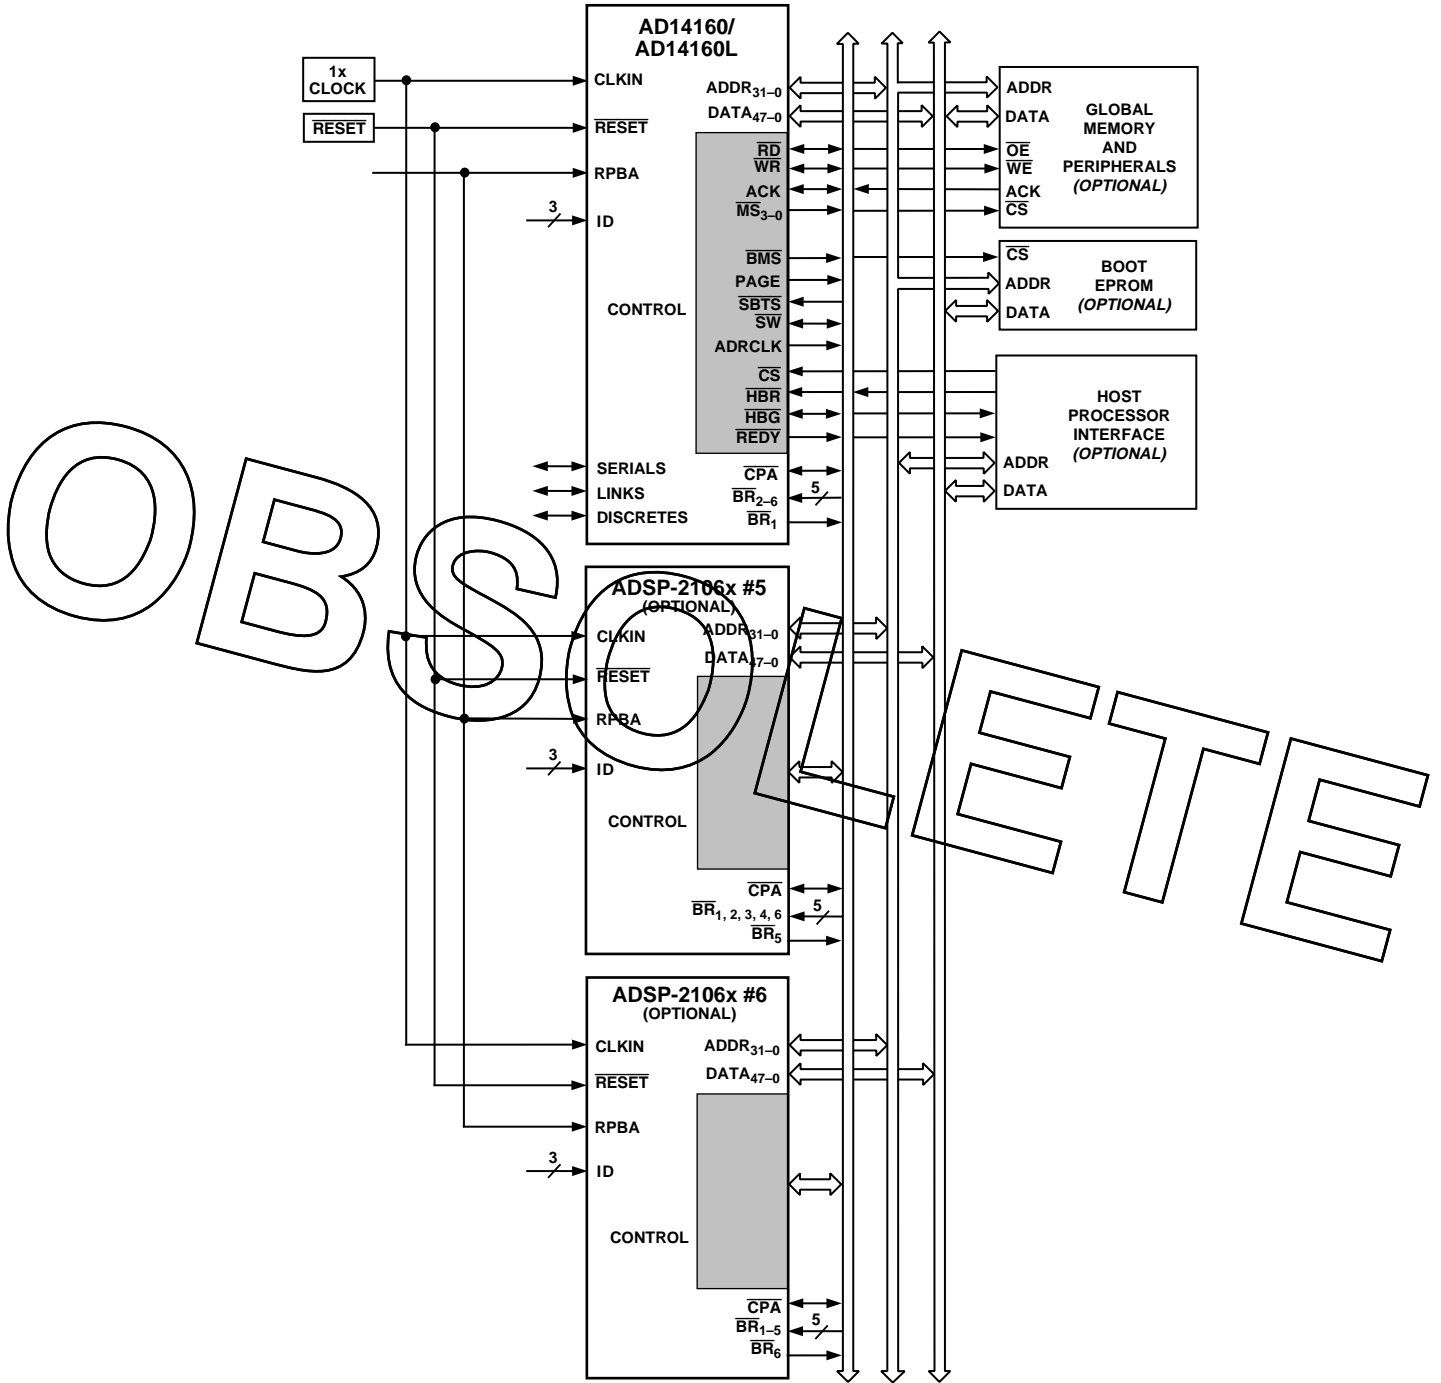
OBSOLETE

1x CLOCK

$\overline{RESET}$

AD14160/ AD14160L

CLKIN

$\overline{RESET}$

RPBA

3

ID

CONTROL

SERIALS

LINKS

DISCRETES

$ADDR_{31-0}$

$DATA_{47-0}$

$\overline{RD}$

$\overline{WR}$

ACK

$\overline{MS}_{3-0}$

$\overline{BMS}$

PAGE

$\overline{SBTS}$

$\overline{SW}$

ADRCLK

$\overline{CS}$

$\overline{HBR}$

$\overline{HBG}$

$\overline{REDY}$

$\overline{CPA}$

$\overline{BR}_{2-6}$

5

$\overline{BR}_1$

ADDR

DATA

$\overline{OE}$

$\overline{WE}$

ACK

$\overline{CS}$

GLOBAL MEMORY AND PERIPHERALS (OPTIONAL)

$\overline{CS}$

ADDR

DATA

BOOT EPROM (OPTIONAL)

HOST PROCESSOR INTERFACE (OPTIONAL)

ADDR

DATA

ADSP-2106x #5 (OPTIONAL)

CLKIN

$\overline{RESET}$

RPBA

3

ID

CONTROL

$ADDR_{31-0}$

$DATA_{47-0}$

$\overline{CPA}$

$\overline{BR}_{1, 2, 3, 4, 6}$

5

$\overline{BR}_5$

ADSP-2106x #6 (OPTIONAL)

CLKIN

$\overline{RESET}$

RPBA

3

ID

CONTROL

$ADDR_{31-0}$

$DATA_{47-0}$

$\overline{CPA}$

$\overline{BR}_{1-5}$

5

$\overline{BR}_6$